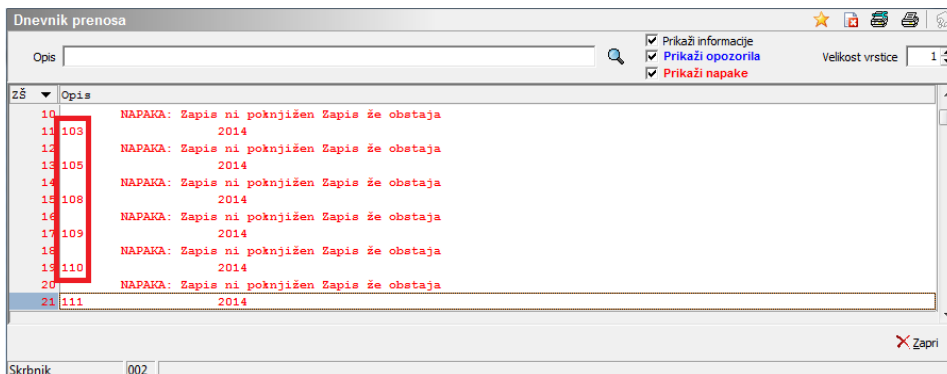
Dnevnik prenosa

Opis

Prikaži informacije
Prikaži opozorila
Prikaži napake

Velikost vrstice 1

| ZŠ | Opis |
|---|---|
| 10 | NAPAKA: Zapis ni poknjižen Zapis že obstaja |
| 11 | 103 2014 |
| 12 | NAPAKA: Zapis ni poknjižen Zapis že obstaja |
| 13 | 105 2014 |
| 14 | NAPAKA: Zapis ni poknjižen Zapis že obstaja |
| 15 | 108 2014 |
| 16 | NAPAKA: Zapis ni poknjižen Zapis že obstaja |
| 17 | 109 2014 |
| 18 | NAPAKA: Zapis ni poknjižen Zapis že obstaja |
| 19 | 110 2014 |
| 20 | NAPAKA: Zapis ni poknjižen Zapis že obstaja |
| 21 | 111 2014 |

Zapri

Skrbnik 002